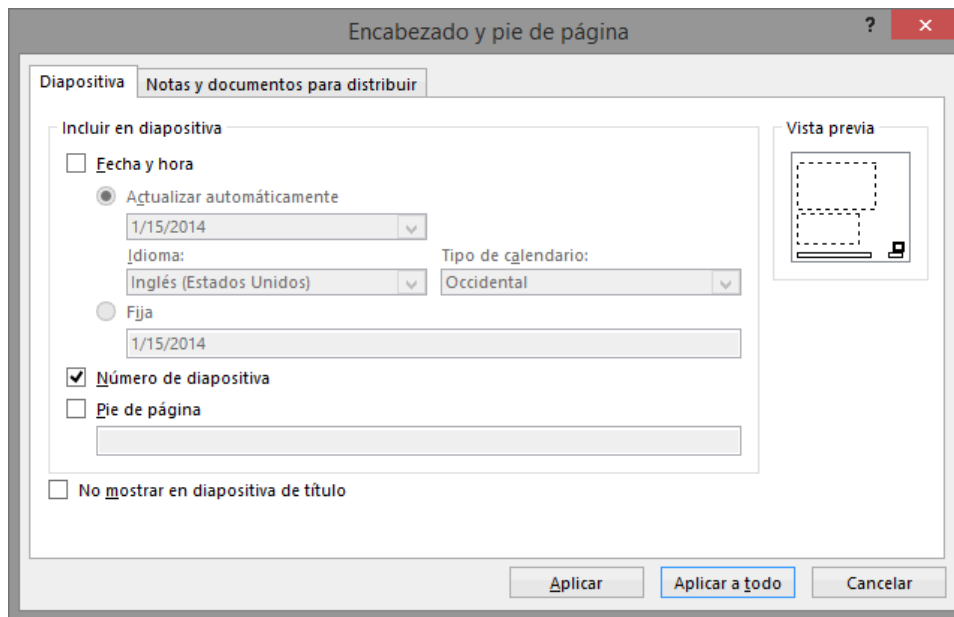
Encabezado y pie de página

?

Diapositiva

Notas y documentos para distribuir

Incluir en diapositiva

Fecha y hora

Actualizar automáticamente

1/15/2014

Idioma:

Inglés (Estados Unidos)

Tipo de calendario:

Occidental

Fija

1/15/2014

Número de diapositiva

Pie de página

No mostrar en diapositiva de título

Vista previa

Aplicar

Aplicar a todo

Cancelar